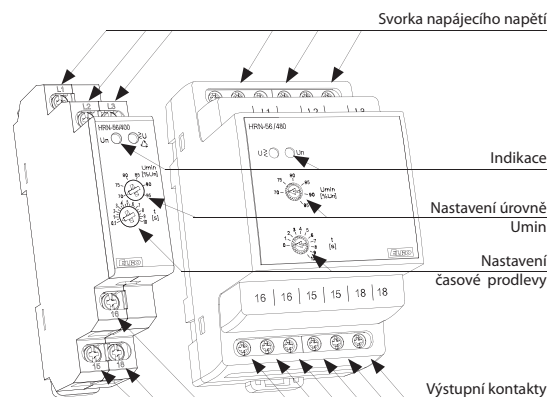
Svorka napájecího napětí

L1 L2 L3

HRN-56/400

Un

U

Umin [%Un]

95 90 85 80 75 70

t [s]

ELKO

16

15 18

HRN-56/480

U

Un

Umin [%Un]

t [s]

ELKO

L1 L2 L3

16 16 15 15 18 18

Indikace

Nastavení úrovně Umin

Nastavení časové prodlevy

Výstupní kontakty